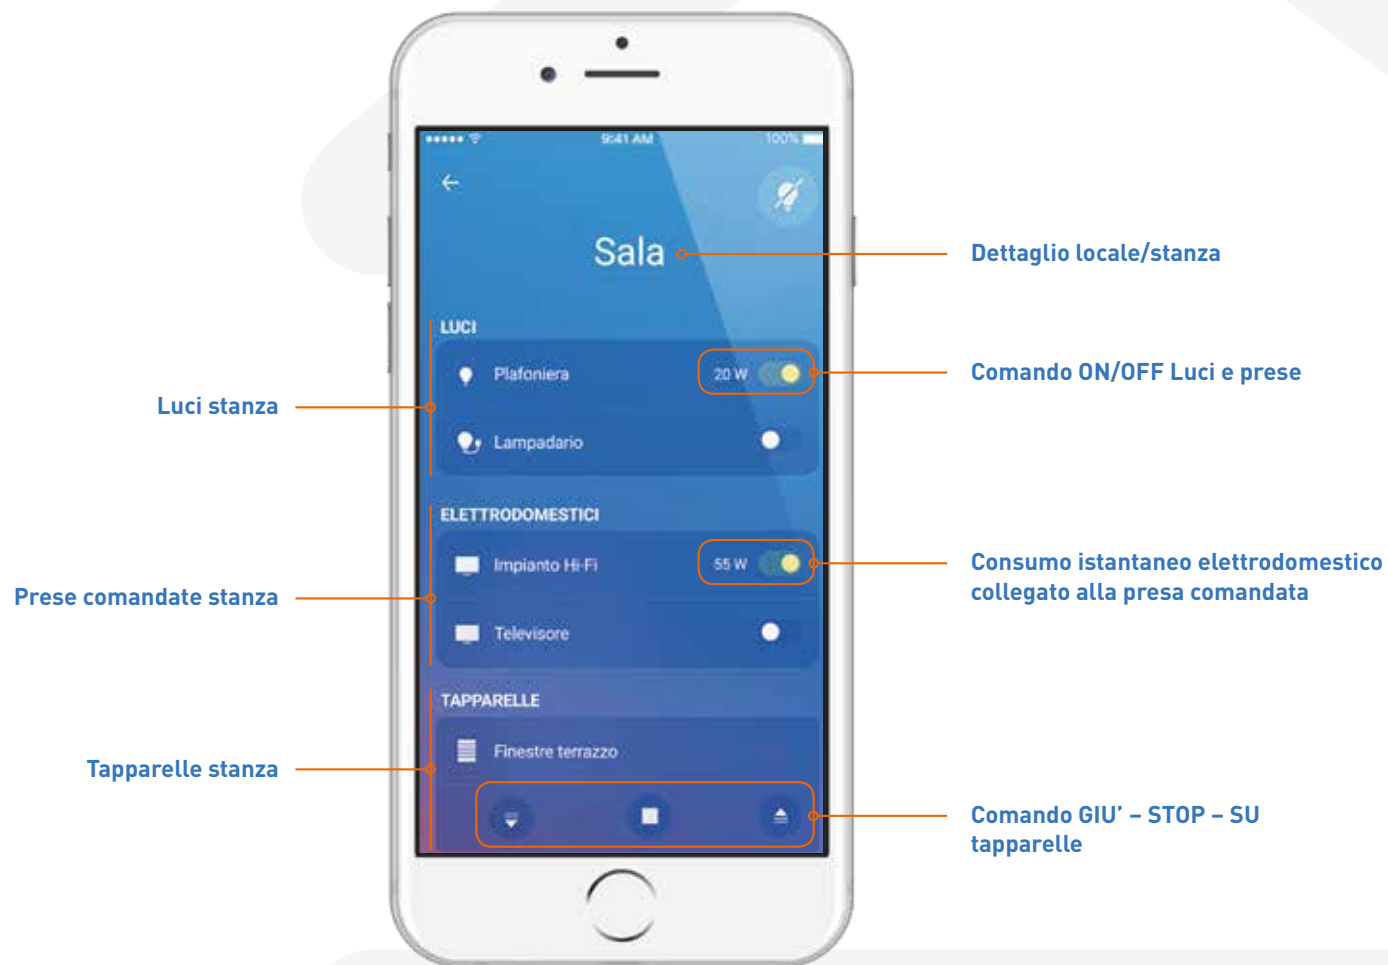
9:41 AM
100%

Sala

Dettaglio locale/stanza

LUCI

Plafoniera
20 W

Comando ON/OFF Luci e prese

Luci stanza

Lampadario

ELETTRODOMESTICI

Impianto Hi-Fi
55 W

Consumo istantaneo elettrodomestico collegato alla presa comandata

Prese comandate stanza

Televisore

TAPPARELLE

Finestre terrazzo

Tapparelle stanza

Comando GIU' – STOP – SU tapparelle